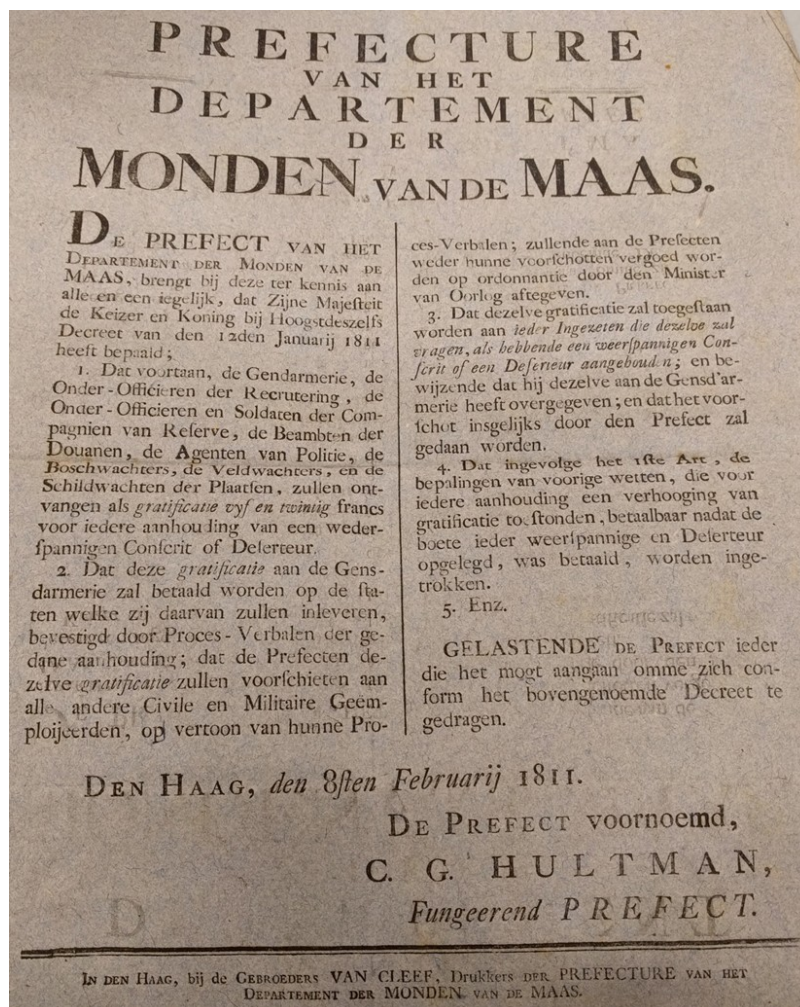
PREFECTURE
VAN HET
DEPARTEMENT
DER
MONDEN VAN DE MAAS.

DE PREFECT VAN HET DEPARTEMENT DER MONDEN VAN DE MAAS, brengt bij deze ter kennis aan alle en een iegelijk, dat Zijne Majesteit de Keizer en Koning bij Hoogstdeszelfs Decreet van den 12den Januarij 1811 heeft bepaald;

1. Dat voortaan, de Gendarmerie, de Onder-Officieren der Recrutering, de Onder-Officieren en Soldaten der Compagnien van Reserve, de Beambten der Douanen, de Agenten van Politie, de Boschwachters, de Veldwachters, en de Schildwachten der Plaatsen, zullen ontvangen als gratificatie vyf en twintig francs voor iedere aanhouding van een wederspannigen Conscrit of Deserteur.

2. Dat deze gratificatie aan de Gensdarmerie zal betaald worden op de staten welke zij daarvan zullen inleveren, bevestigd door Proces-Verbalen der gedane aanhouding; dat de Prefecten dezelve gratificatie zullen voorschieten aan alle andere Civile en Militaire Geemploijeerden, op vertoon van hunne Proces-Verbalen; zullende aan de Prefecten weder hunne voorschotten vergoed worden op ordonnantie door den Minister van Oorlog aftegeven.

3. Dat dezelve gratificatie zal toegestaan worden aan ieder Ingezeten die dezelve zal vragen, als hebbende een weerspannigen Conscrit of een Deserteur aangehouden; en bewijzende dat hij dezelve aan de Gensd'armerie heeft overgegeven; en dat het voorschot insgelijks door den Prefect zal gedaan worden.

4. Dat ingevolge het 1ste Art., de bepalingen van voorige wetten, die voor iedere aanhouding een verhooging van gratificatie toestonden, betaalbaar nadat de boete ieder weerspannige en Deserteur opgelegd, was betaald, worden ingetrokken.

5. Enz.

GELASTENDE DE PREFECT ieder die het mogt aangaan omme zich conform het bovengenoemde Decreet te gedragen.

DEN HAAG, den 8sten Februarij 1811.

DE PREFECT voornoemd,
C. G. HULTMAN,
Fungeerend PREFECT.

IN DEN HAAG, bij de GEBROEDERS VAN CLEEF, Drukkers DER PREFECTURE VAN HET DEPARTEMENT DER MONDEN VAN DE MAAS.